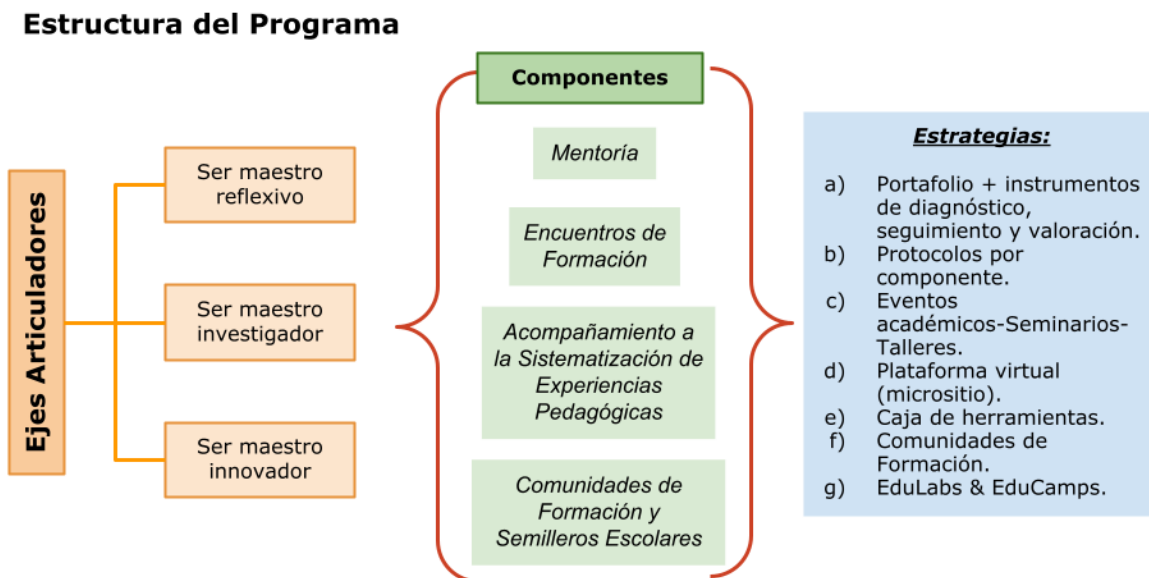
Estructura del Programa

Ejes Articuladores

Ser maestro reflexivo

Ser maestro investigador

Ser maestro innovador

Componentes

Mentoría

Encuentros de Formación

Acompañamiento a la Sistematización de Experiencias Pedagógicas

Comunidades de Formación y Semilleros Escolares

Estrategias:

a) Portafolio + instrumentos de diagnóstico, seguimiento y valoración.
b) Protocolos por componente.
c) Eventos académicos-Seminarios-Talleres.
d) Plataforma virtual (micrositio).
e) Caja de herramientas.
f) Comunidades de Formación.
g) EduLabs & EduCamps.